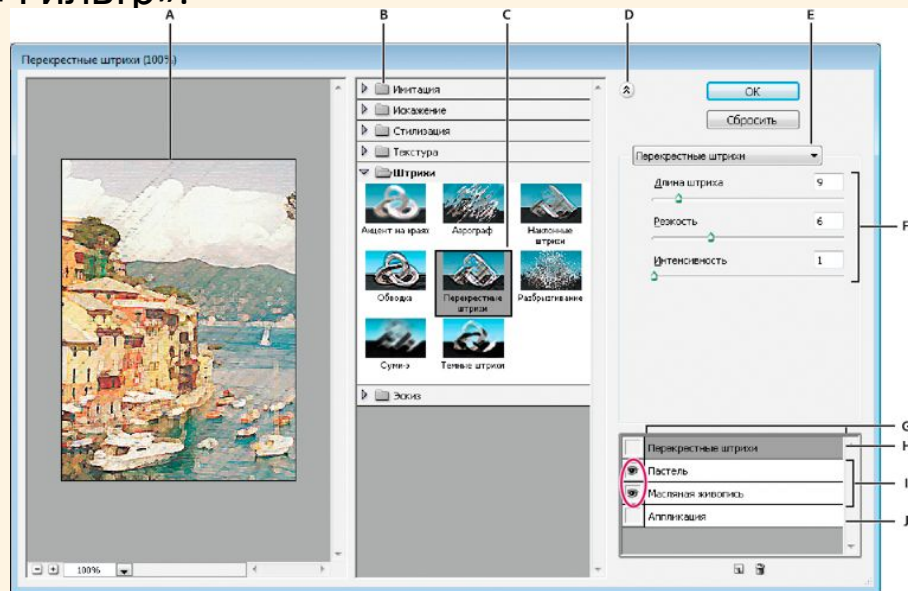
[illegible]ильтры.

A B C D E

Перекрестные штрихи (100%)

Имитация
Искажение
Стилизация
Текстура
Штрихи

Акцент на краях
Аэрограф
Наклонные штрихи
Обводка
Перекрестные штрихи
Разбрызгивание
Суми-э
Темные штрихи

Эскиз

OK
Сбросить

Перекрестные штрихи

Длина штриха 9
Резкость 6
Интенсивность 1

F

G
H
I
J

Перекрестные штрихи
Пастель
Масляная живопись
Аппликация

100%